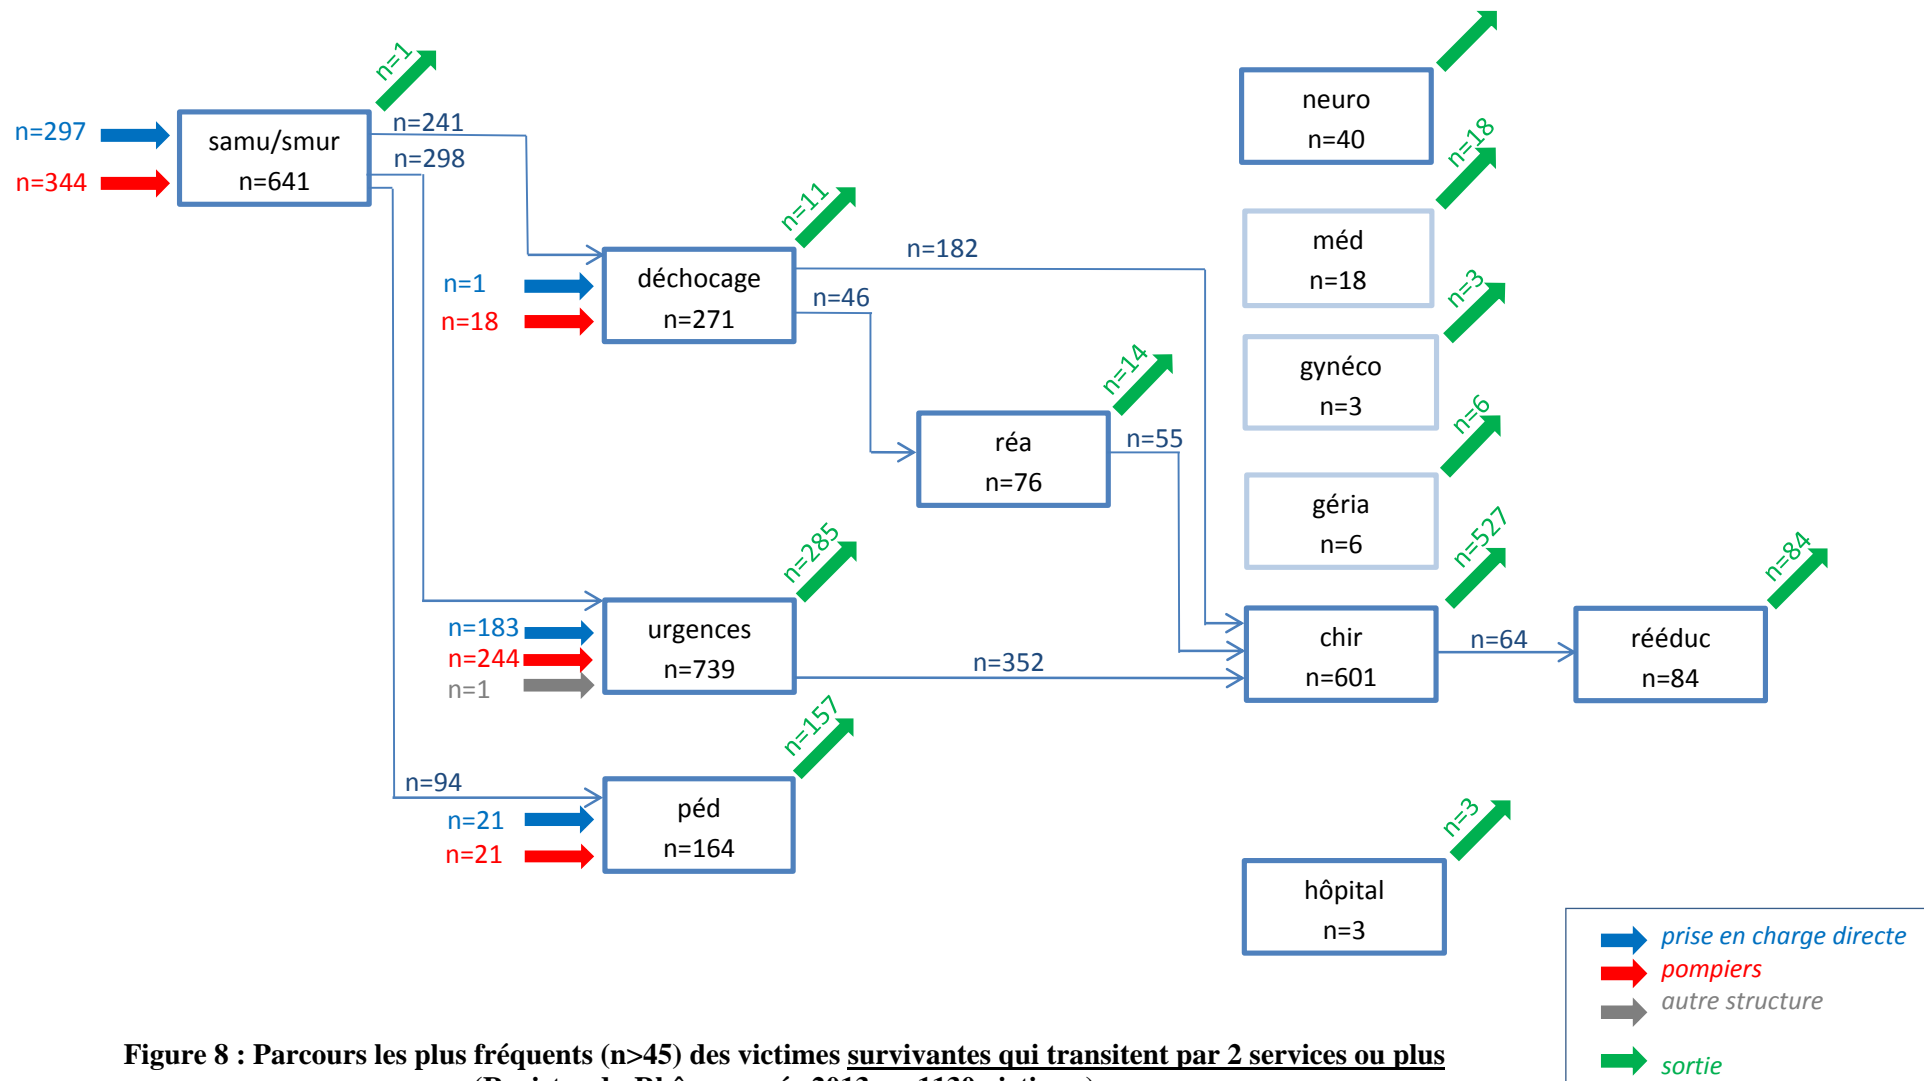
n=297
n=344
samu/smur
n=641
n=1
n=241
n=298
déchocage
n=271
n=1
n=18
n=11
n=182
n=46
réa
n=76
n=14
n=55
urgences
n=739
n=183
n=244
n=1
n=285
n=352
péd
n=164
n=94
n=21
n=21
n=157
neuro
n=40
n=18
méd
n=18
n=3
gynéco
n=3
n=6
géria
n=6
n=527
chir
n=601
n=64
rééduc
n=84
n=84
hôpital
n=3
n=3
prise en charge directe
pompiers
autre structure
sortie

Figure 8 : Parcours les plus fréquents (n>45) des victimes survivantes qui transitent par 2 services ou plus
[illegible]